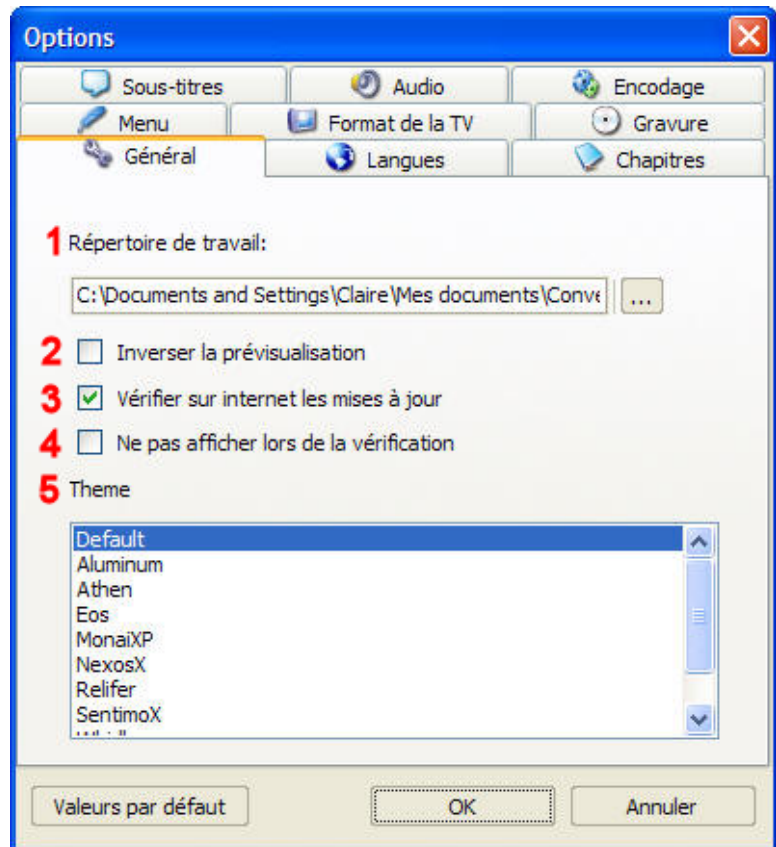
Options

Sous-titres
Audio
Encodage
Menu
Format de la TV
Gravure
Général
Langues
Chapitres

1 Répertoire de travail:

C:\Documents and Settings\Claire\Mes documents\Conve
...

2 Inverser la prévisualisation

3 Vérifier sur internet les mises à jour

4 Ne pas afficher lors de la vérification

5 Theme

Default
Aluminum
Athen
Eos
MonaiXP
NexosX
Relifer
SentimoX
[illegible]

Valeurs par défaut
OK
Annuler